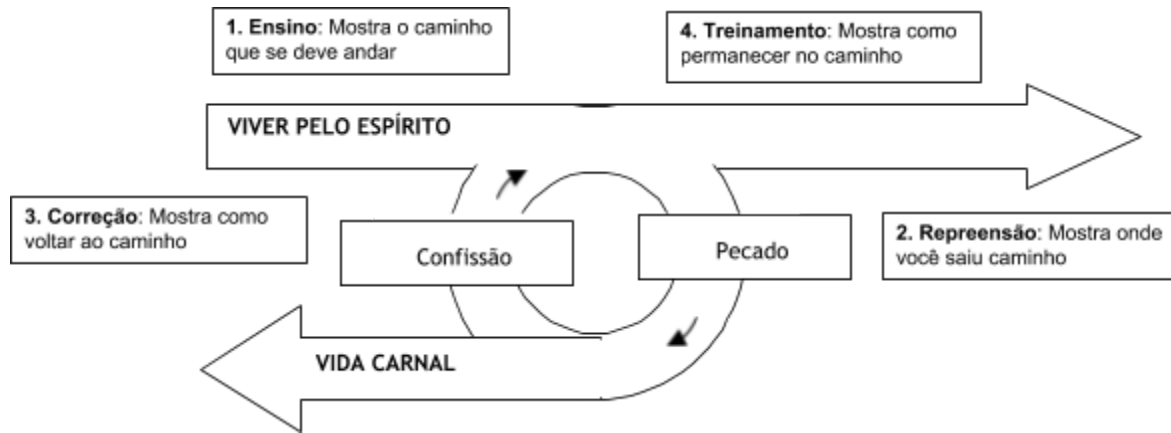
1. Ensino: Mostra o caminho que se deve andar

4. Treinamento: Mostra como permanecer no caminho

VIVER PELO ESPÍRITO

3. Correção: Mostra como voltar ao caminho

Confissão

Pecado

2. Repreensão: Mostra onde você saiu caminho

VIDA CARNAL